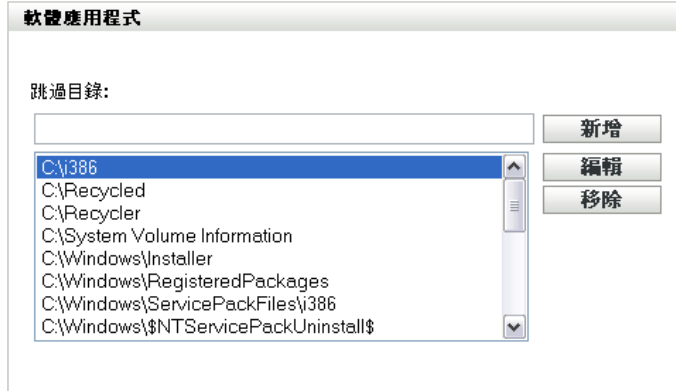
軟體應用程式

跳過目錄:

新增

C:\i386
C:\Recycled
C:\Recycler
C:\System Volume Information
C:\Windows\Installer
C:\Windows\RegisteredPackages
C:\Windows\ServicePackFiles\i386
C:\Windows\$NTServicePackUninstall$

編輯
移除